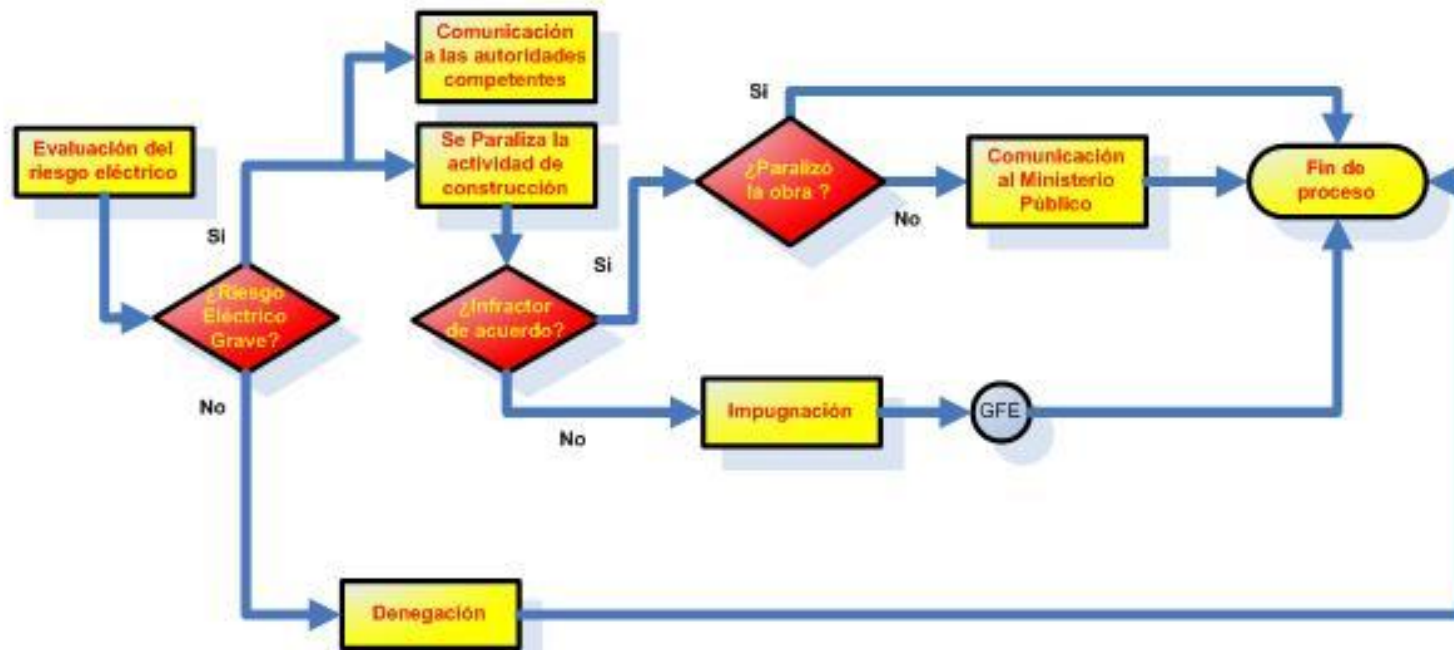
Evaluación del riesgo eléctrico

Si

¿Riesgo Eléctrico Grave?

No

Comunicación a las autoridades competentes

Se Paraliza la actividad de construcción

Si

¿Infractor de acuerdo?

No

Si

¿Paralizó la obra ?

No

Comunicación al Ministerio Público

Fin de proceso

Impugnación

GFE

Denegación